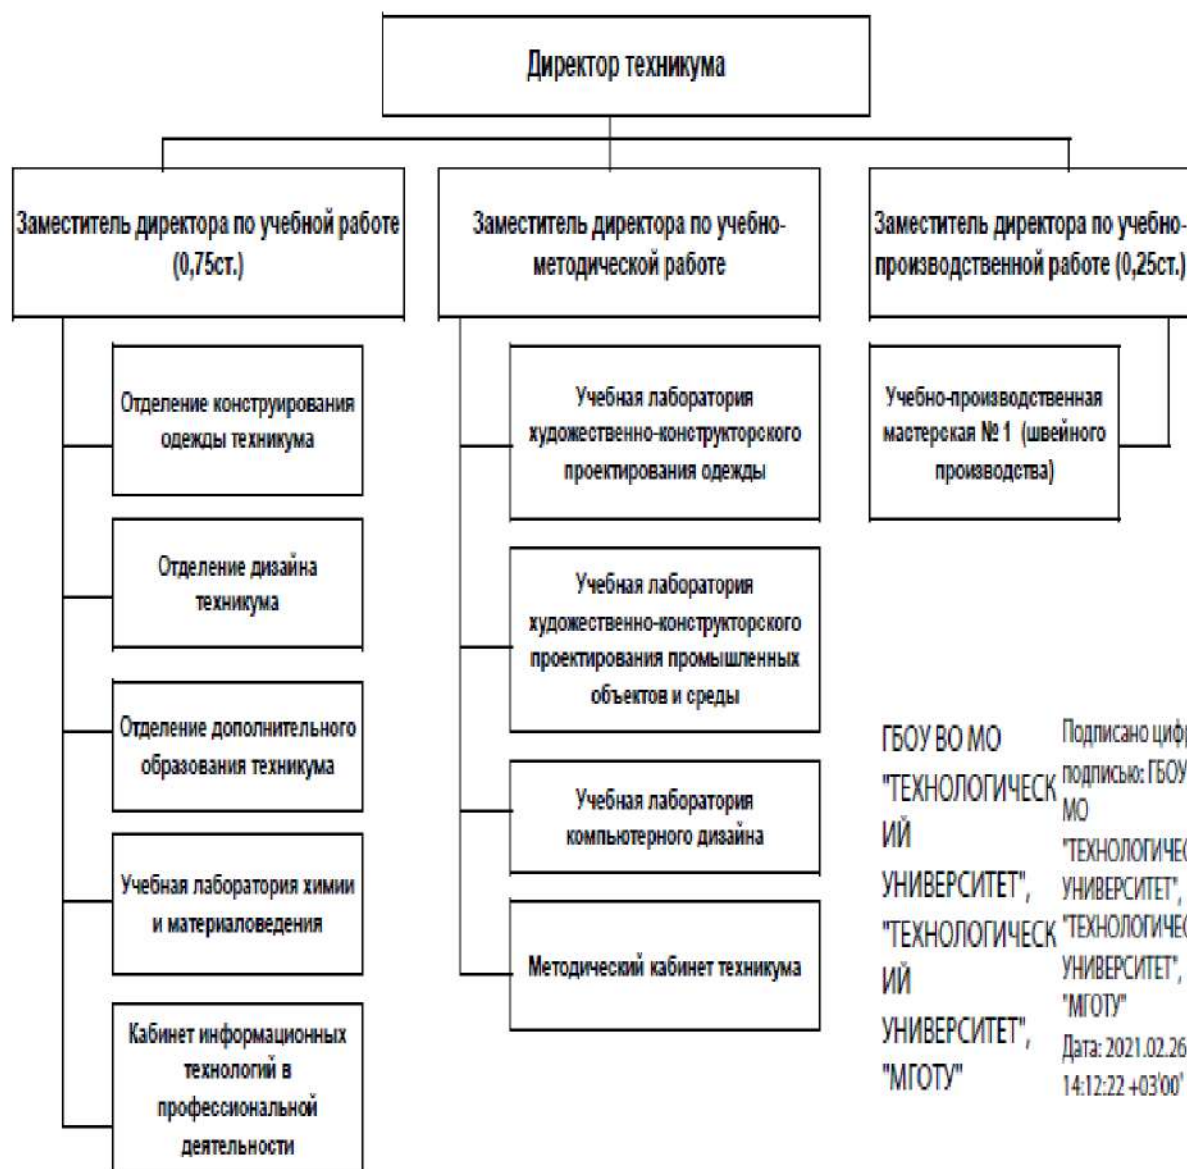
Директор техникума

Заместитель директора по учебной работе (0,75ст.)

Заместитель директора по учебно-методической работе

Заместитель директора по учебно-производственной работе (0,25ст.)

Отделение конструирования одежды техникума

Отделение дизайна техникума

Отделение дополнительного образования техникума

Учебная лаборатория химии и материаловедения

Кабинет информационных технологий в профессиональной деятельности

Учебная лаборатория художественно-конструкторского проектирования одежды

Учебная лаборатория художественно-конструкторского проектирования промышленных объектов и среды

Учебная лаборатория компьютерного дизайна

Методический кабинет техникума

Учебно-производственная мастерская № 1 (швейного производства)

ГБОУ ВО МО "ТЕХНОЛОГИЧЕСКИЙ УНИВЕРСИТЕТ", "ТЕХНОЛОГИЧЕСКИЙ УНИВЕРСИТЕТ", "МГОТУ"

Подписано цифр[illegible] подписью: ГБОУ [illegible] МО "ТЕХНОЛОГИЧЕ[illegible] УНИВЕРСИТЕТ", "ТЕХНОЛОГИЧЕ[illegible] УНИВЕРСИТЕТ", "МГОТУ" Дата: 2021.02.26 14:12:22 +03'00'